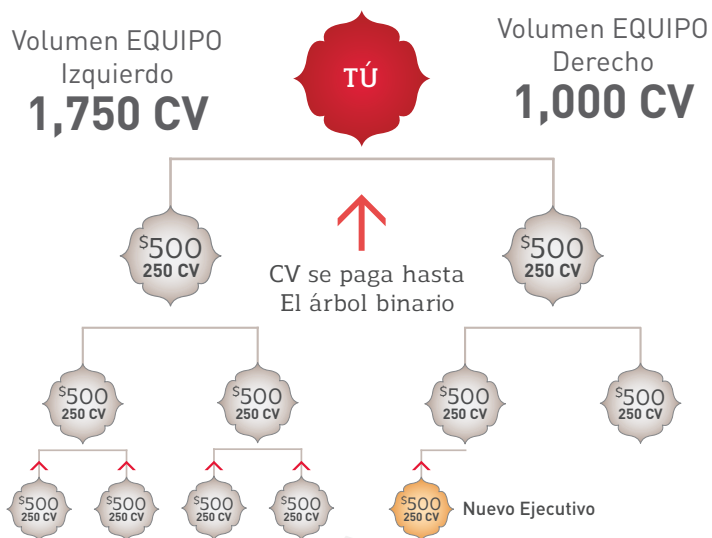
Volumen EQUIPO Izquierdo
1,750 CV

TÚ

Volumen EQUIPO Derecho
1,000 CV

$500 250 CV

CV se paga hasta El árbol binario

$500 250 CV

$500 250 CV

$500 250 CV

$500 250 CV

$500 250 CV

$500 250 CV

$500 250 CV

$500 250 CV

$500 250 CV

$500 250 CV

Nuevo Ejecutivo